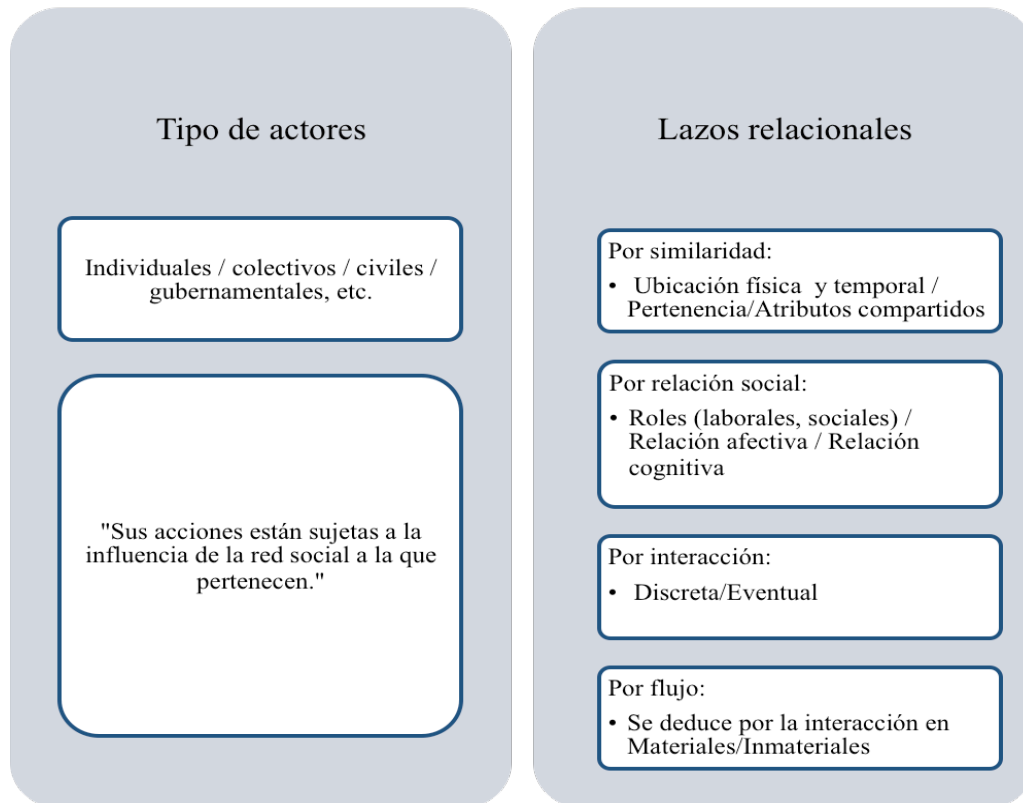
Tipo de actores

Individuales / colectivos / civiles / gubernamentales, etc.

"Sus acciones están sujetas a la influencia de la red social a la que pertenecen."

Lazos relacionales

Por similaridad:
• Ubicación física y temporal / Pertenencia/Atributos compartidos

Por relación social:
• Roles (laborales, sociales) / Relación afectiva / Relación cognitiva

Por interacción:
• Discreta/Eventual

Por flujo:
• Se deduce por la interacción en Materiales/Inmateriales